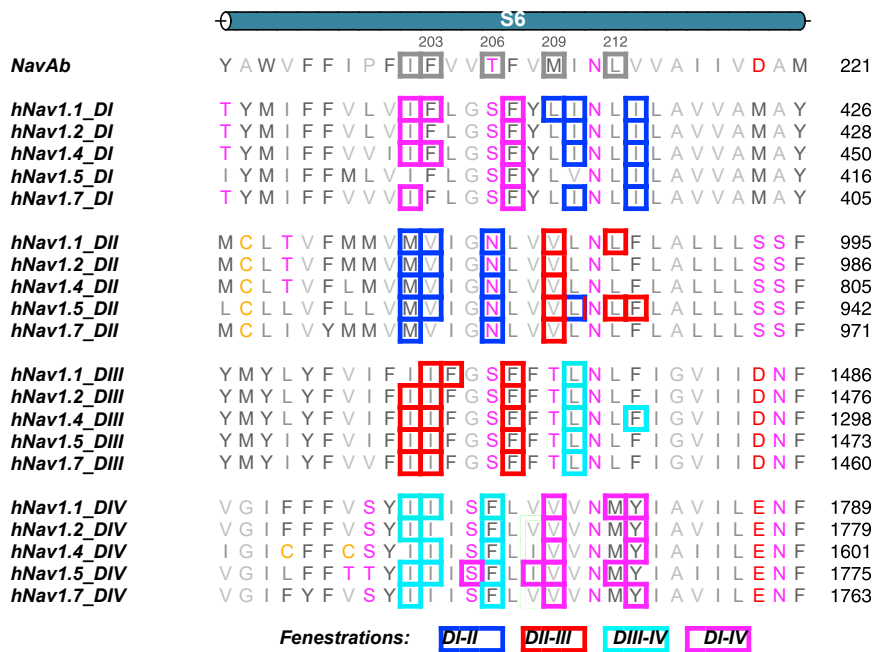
S6

203 206 209 212

NavAb Y A W V F F I P F I F V V T F V M I N L V V A I I V D A M 221

hNav1.1_DI T Y M I F F V L V I F L G S F Y L I N L I L A V V A M A Y 426
hNav1.2_DI T Y M I F F V L V I F L G S F Y L I N L I L A V V A M A Y 428
hNav1.4_DI T Y M I F F V V I I F L G S F Y L I N L I L A V V A M A Y 450
hNav1.5_DI I Y M I F F M L V I F L G S F Y L V N L I L A V V A M A Y 416
hNav1.7_DI T Y M I F F V V V I F L G S F Y L I N L I L A V V A M A Y 405

hNav1.1_DII M C L T V F M M V M V I G N L V V L N L F L A L L L S S F 995
hNav1.2_DII M C L T V F M M V M V I G N L V V L N L F L A L L L S S F 986
hNav1.4_DII M C L T V F L M V M V I G N L V V L N L F L A L L L S S F 805
hNav1.5_DII L C L L V F L L V M V I G N L V V L N L F L A L L L S S F 942
hNav1.7_DII M C L I V Y M M V M V I G N L V V L N L F L A L L L S S F 971

hNav1.1_DIII Y M Y L Y F V I F I I F G S F F T L N L F I G V I I D N F 1486
hNav1.2_DIII Y M Y L Y F V I F I I F G S F F T L N L F I G V I I D N F 1476
hNav1.4_DIII Y M Y L Y F V I F I I F G S F F T L N L F I G V I I D N F 1298
hNav1.5_DIII Y M Y I Y F V I F I I F G S F F T L N L F I G V I I D N F 1473
hNav1.7_DIII Y M Y L Y F V I F I I F G S F F T L N L F I G V I I D N F 1460

hNav1.1_DIV V G I F F F V S Y I I I S F L V V V N M Y I A V I L E N F 1789
hNav1.2_DIV V G I F F F V S Y I I I S F L V V V N M Y I A V I L E N F 1779
hNav1.4_DIV I G I C F F C S Y I I I S F L V V V N M Y I A I I L E N F 1601
hNav1.5_DIV V G I L F F T T Y I I I S F L I V V N M Y I A I I L E N F 1775
hNav1.7_DIV V G I F Y F V S Y I I I S F L V V V N M Y I A V I L E N F 1763

Fenestrations: DI-II DII-III DIII-IV DI-IV